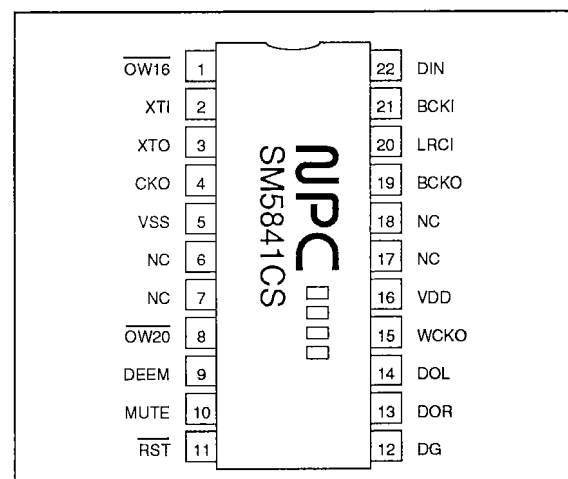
$\overline{\text{OW16}}$ 1
XTI 2
XTO 3
CKO 4
VSS 5
NC 6
NC 7
$\overline{\text{OW20}}$ 8
DEEM 9
MUTE 10
$\overline{\text{RST}}$ 11

NPC
SM5841CS
□□□□□

22 DIN
21 BCKI
20 LRCI
19 BCKO
18 NC
17 NC
16 VDD
15 WCKO
14 DOL
13 DOR
12 DG